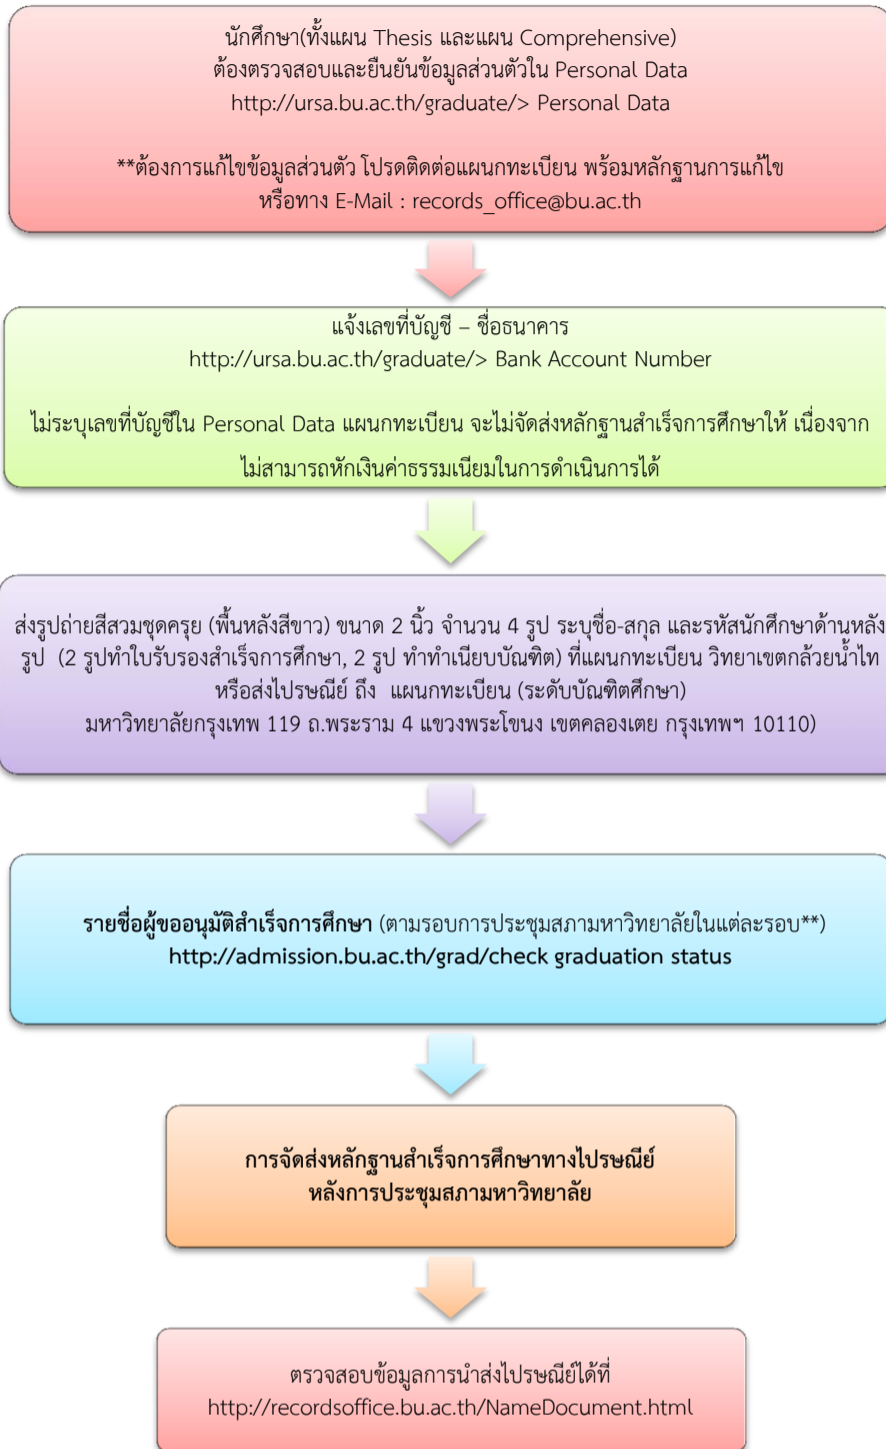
นักศึกษา(ทั้งแผน Thesis และแผน Comprehensive)
ต้องตรวจสอบและยืนยันข้อมูลส่วนตัวใน Personal Data
http://ursa.bu.ac.th/graduate/> Personal Data

**ต้องการแก้ไขข้อมูลส่วนตัว โปรดติดต่อแผนกทะเบียน พร้อมหลักฐานการแก้ไข
หรือทาง E-Mail : records_office@bu.ac.th

แจ้งเลขที่บัญชี – ชื่อธนาคาร
http://ursa.bu.ac.th/graduate/> Bank Account Number

ไม่ระบุเลขที่บัญชีใน Personal Data แผนกทะเบียน จะไม่จัดส่งหลักฐานสำเร็จการศึกษาให้ เนื่องจากไม่สามารถหักเงินค่าธรรมเนียมในการดำเนินการได้

ส่งรูปถ่ายสีสวมชุดครุย (พื้นหลังสีขาว) ขนาด 2 นิ้ว จำนวน 4 รูป ระบุชื่อ-สกุล และรหัสนักศึกษาด้านหลังรูป (2 รูปทำใบรับรองสำเร็จการศึกษา, 2 รูป ทำทำเนียบบัณฑิต) ที่แผนกทะเบียน วิทยาเขตกล้วยน้ำไท
หรือส่งไปรษณีย์ ถึง แผนกทะเบียน (ระดับบัณฑิตศึกษา)
มหาวิทยาลัยกรุงเทพ 119 ถ.พระราม 4 แขวงพระโขนง เขตคลองเตย กรุงเทพฯ 10110)

รายชื่อผู้ขออนุมัติสำเร็จการศึกษา (ตามรอบการประชุมสภามหาวิทยาลัยในแต่ละรอบ**)
http://admission.bu.ac.th/grad/check graduation status

การจัดส่งหลักฐานสำเร็จการศึกษาทางไปรษณีย์
หลังการประชุมสภามหาวิทยาลัย

ตรวจสอบข้อมูลการนำส่งไปรษณีย์ได้ที่
http://recordsoffice.bu.ac.th/NameDocument.html